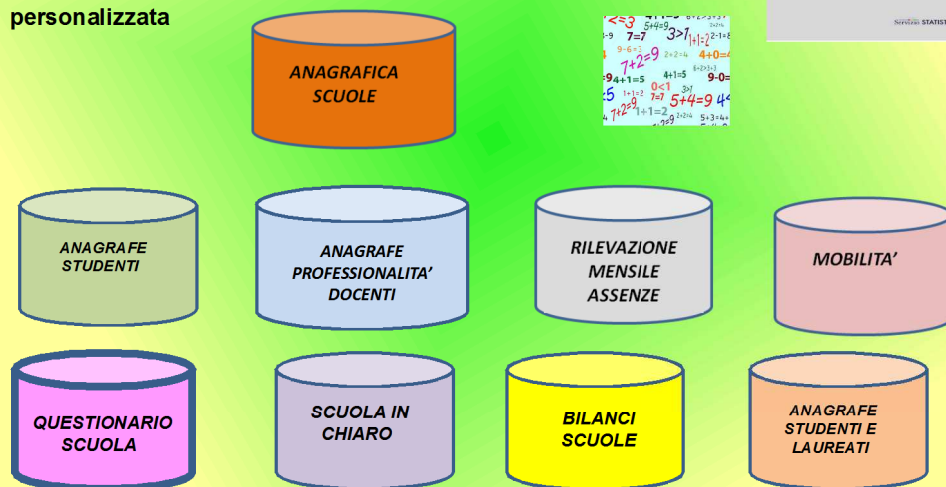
personalizzata

ANAGRAFICA SCUOLE

ANAGRAFE STUDENTI

ANAGRAFE PROFESSIONALITA' DOCENTI

RILEVAZIONE MENSILE ASSENZE

MOBILITA'

QUESTIONARIO SCUOLA

SCUOLA IN CHIARO

BILANCI SCUOLE

ANAGRAFE STUDENTI E LAUREATI